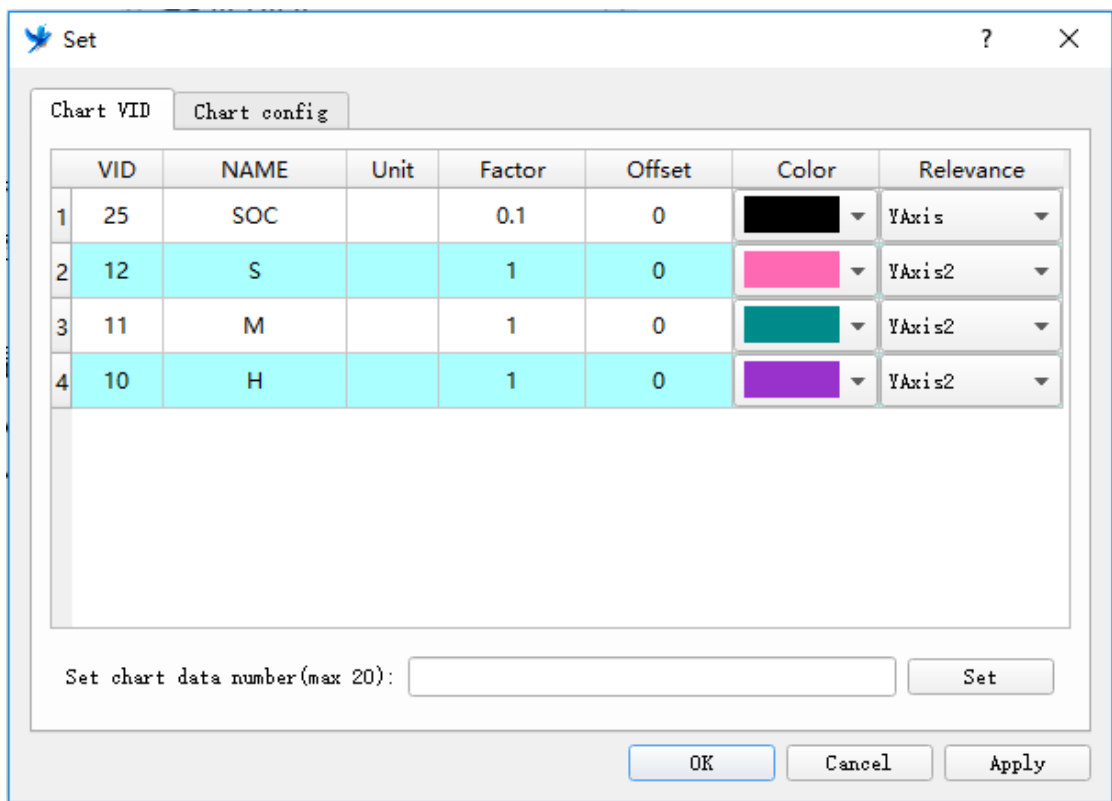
Set ? ×

Chart VID | Chart config

| | VID | NAME | Unit | Factor | Offset | Color | Relevance |
|---|---|---|---|---|---|---|---|
| 1 | 25 | SOC | | 0.1 | 0 | | YAxis |
| 2 | 12 | S | | 1 | 0 | | YAxis2 |
| 3 | 11 | M | | 1 | 0 | | YAxis2 |
| 4 | 10 | H | | 1 | 0 | | YAxis2 |

Set chart data number(max 20): Set

OK Cancel Apply